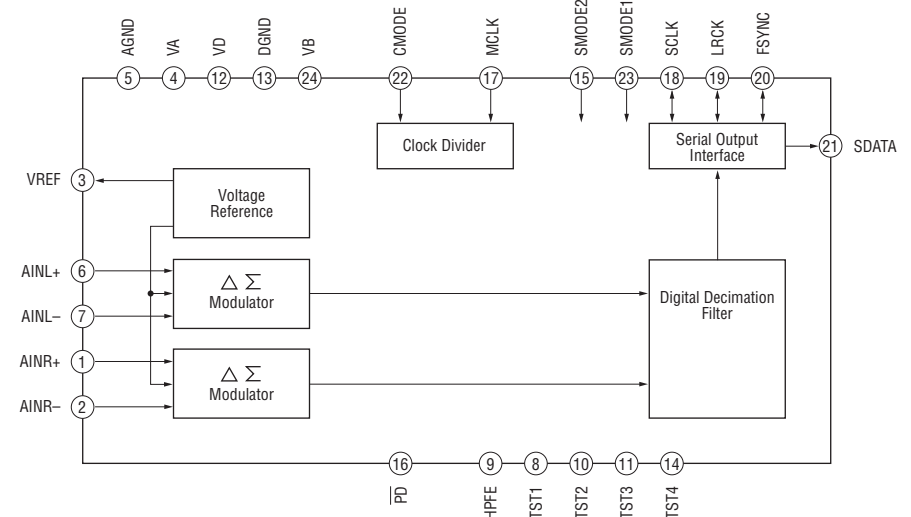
AGND
5
VA
4
VD
12
DGND
13
VB
24
CMODE
22
MCLK
17
SMODE2
15
SMODE1
23
SCLK
18
LRCK
19
FSYNC
20

Clock Divider

Serial Output Interface

21 SDATA

VREF 3

Voltage Reference

AINL+ 6

$\Delta \Sigma$ Modulator

AINL– 7

Digital Decimation Filter

AINR+ 1

$\Delta \Sigma$ Modulator

AINR– 2

16
$\overline{PD}$
9
HPFE
8
TST1
10
TST2
11
TST3
14
TST4